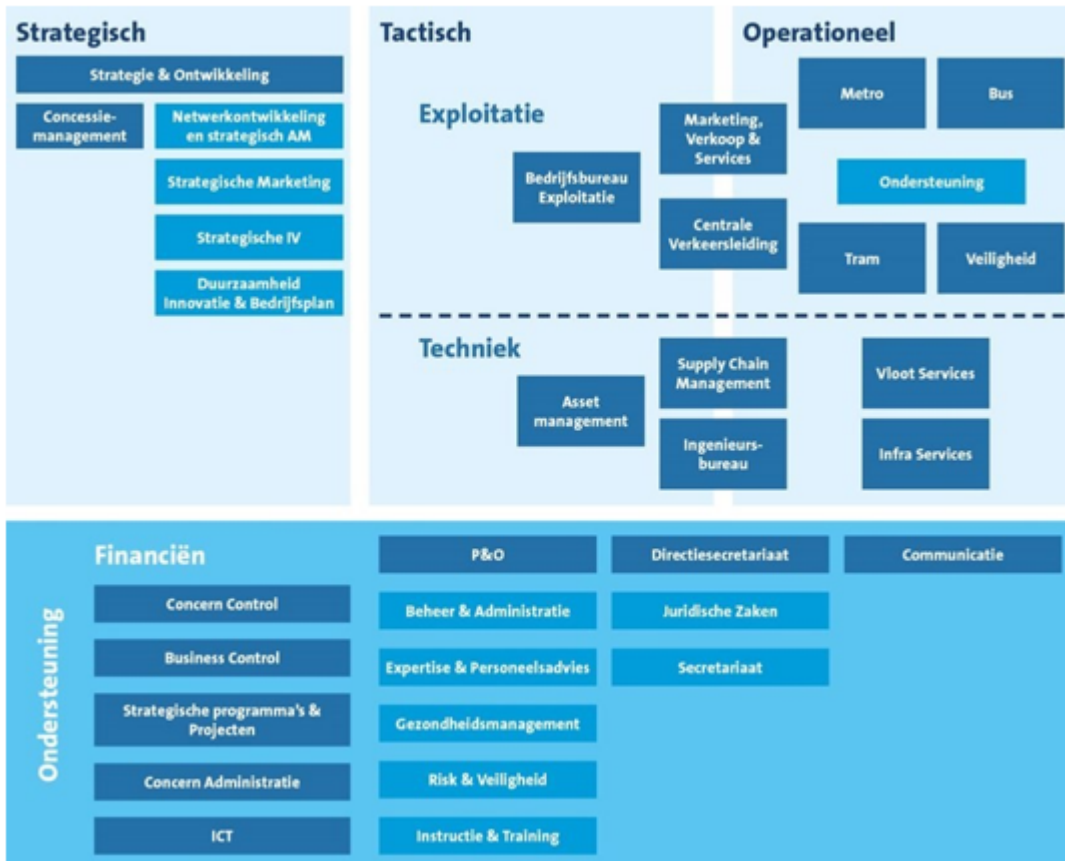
Strategisch

Strategie & Ontwikkeling

Concessie-management

Netwerkontwikkeling en strategisch AM

Strategische Marketing

Strategische IV

Duurzaamheid Innovatie & Bedrijfsplan

Tactisch

Exploitatie

Bedrijfsbureau Exploitatie

Marketing, Verkoop & Services

Centrale Verkeersleiding

Operationeel

Metro

Bus

Ondersteuning

Tram

Veiligheid

Techniek

Asset management

Supply Chain Management

Ingenieurs-bureau

Vloot Services

Infra Services

Ondersteuning

Financiën

Concern Control

Business Control

Strategische programma's & Projecten

Concern Administratie

ICT

P&O

Beheer & Administratie

Expertise & Personeelsadvies

Gezondheidsmanagement

Risk & Veiligheid

Instructie & Training

Directiesecretariaat

Juridische Zaken

Secretariaat

Communicatie